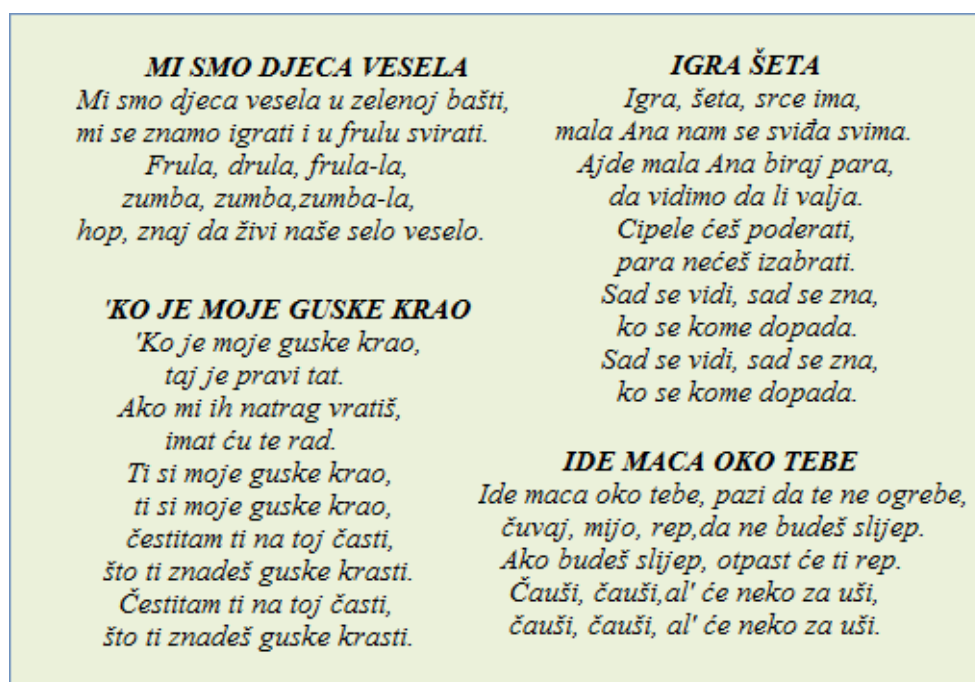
MI SMO DJECA VESELA
Mi smo djeca vesela u zelenoj bašti,
mi se znamo igrati i u frulu svirati.
Frula, drula, frula-la,
zumba, zumba,zumba-la,
hop, znaj da živi naše selo veselo.

'KO JE MOJE GUSKE KRAO
'Ko je moje guske krao,
taj je pravi tat.
Ako mi ih natrag vratiš,
imat ću te rad.
Ti si moje guske krao,
ti si moje guske krao,
čestitam ti na toj časti,
što ti znadeš guske krasti.
Čestitam ti na toj časti,
što ti znadeš guske krasti.

IGRA ŠETA
Igra, šeta, srce ima,
mala Ana nam se sviđa svima.
Ajde mala Ana biraj para,
da vidimo da li valja.
Cipele ćeš poderati,
para nećeš izabrati.
Sad se vidi, sad se zna,
ko se kome dopada.
Sad se vidi, sad se zna,
ko se kome dopada.

IDE MACA OKO TEBE
Ide maca oko tebe, pazi da te ne ogrebe,
čuvaj, mijo, rep,da ne budeš slijep.
Ako budeš slijep, otpast će ti rep.
Čauši, čauši,al' će neko za uši,
čauši, čauši, al' će neko za uši.